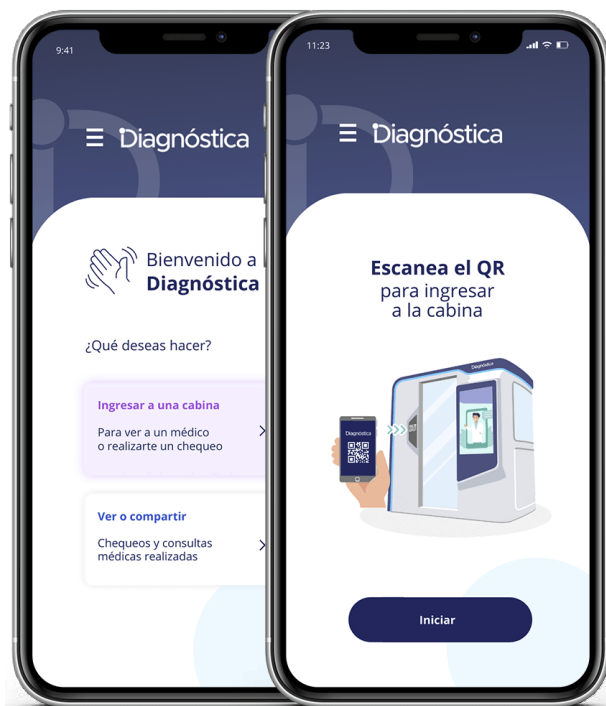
9:41

Diagnóstica

Bienvenido a
Diagnóstica

¿Qué deseas hacer?

Ingresar a una cabina

Para ver a un médico o realizarte un chequeo

Ver o compartir

Chequeos y consultas médicas realizadas

11:23

Diagnóstica

Escanea el QR
para ingresar a la cabina

Diagnóstica

Diagnóstica

Iniciar